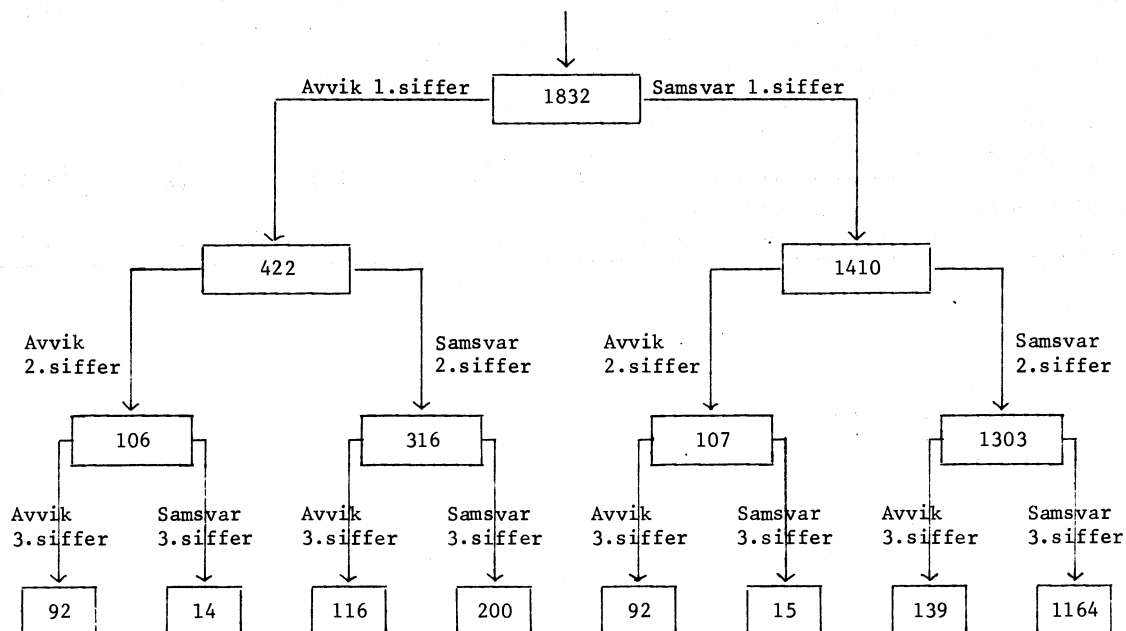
Avvik 1.siffer
1832
Samsvar 1.siffer

422

Avvik 2.siffer

Samsvar 2.siffer

1410

Avvik 2.siffer

Samsvar 2.siffer

106

Avvik 3.siffer

Samsvar 3.siffer

316

Avvik 3.siffer

Samsvar 3.siffer

107

Avvik 3.siffer

Samsvar 3.siffer

1303

Avvik 3.siffer

Samsvar 3.siffer

92

14

116

200

92

15

139

1164